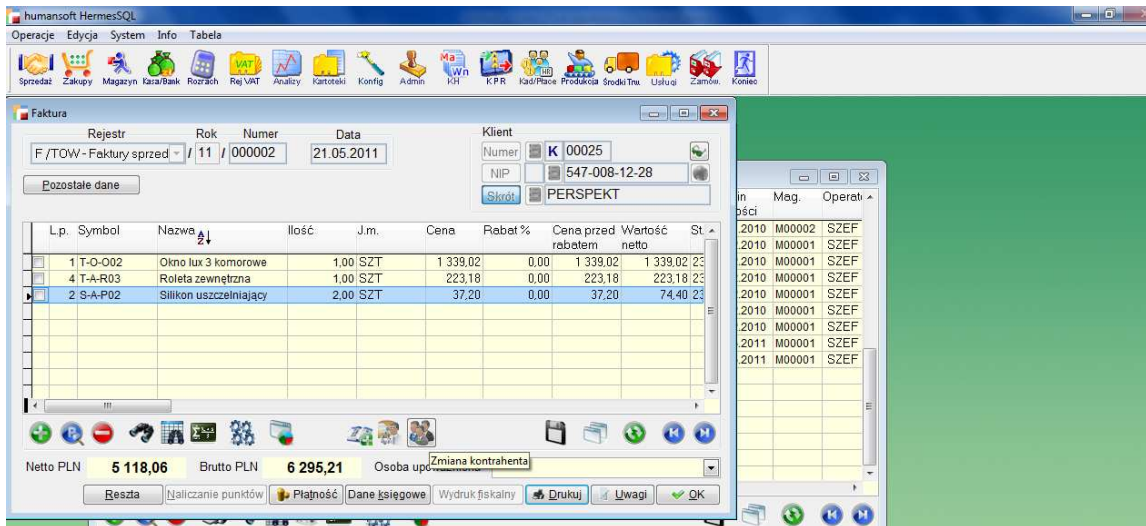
humansoft HermesSQL

Operacje Edycja System Info Tabela

Sprzedaż Zakupy Magazyn Kasa/Bank Rozrach Rej VAT Analizy Kartoteki Konfig Admin KH KPR Kad/Płace Produkcja Środki Trw. Usługi Zamów. Koniec

Faktura

Rejestr Rok Numer Data
F /TOW - Faktury sprzed / 11 / 000002 21.05.2011

Klient
Numer K 00025
NIP 547-008-12-28
Skrót PERSPEKT

Pozostałe dane

| L.p. | Symbol | Nazwa | Ilość | J.m. | Cena | Rabat % | Cena przed rabatem | Wartość netto | St. |
|---|---|---|---|---|---|---|---|---|---|
| 1 | T-O-O02 | Okno lux 3 komorowe | 1,00 | SZT | 1 339,02 | 0,00 | 1 339,02 | 1 339,02 | 23 |
| 4 | T-A-R03 | Roleta zewnętrzna | 1,00 | SZT | 223,18 | 0,00 | 223,18 | 223,18 | 23 |
| 2 | S-A-P02 | Silikon uszczelniający | 2,00 | SZT | 37,20 | 0,00 | 37,20 | 74,40 | 23 |

| in ości | Mag. | Operat |
|---|---|---|
| .2010 | M00002 | SZEF |
| .2010 | M00001 | SZEF |
| .2010 | M00001 | SZEF |
| .2010 | M00001 | SZEF |
| .2010 | M00001 | SZEF |
| .2010 | M00001 | SZEF |
| .2011 | M00001 | SZEF |
| .2011 | M00001 | SZEF |

Zmiana kontrahenta

Netto PLN 5 118,06 Brutto PLN 6 295,21 Osoba upo

Reszta Naliczanie punktów Płatność Dane księgowe Wydruk fiskalny Drukuj Uwagi OK